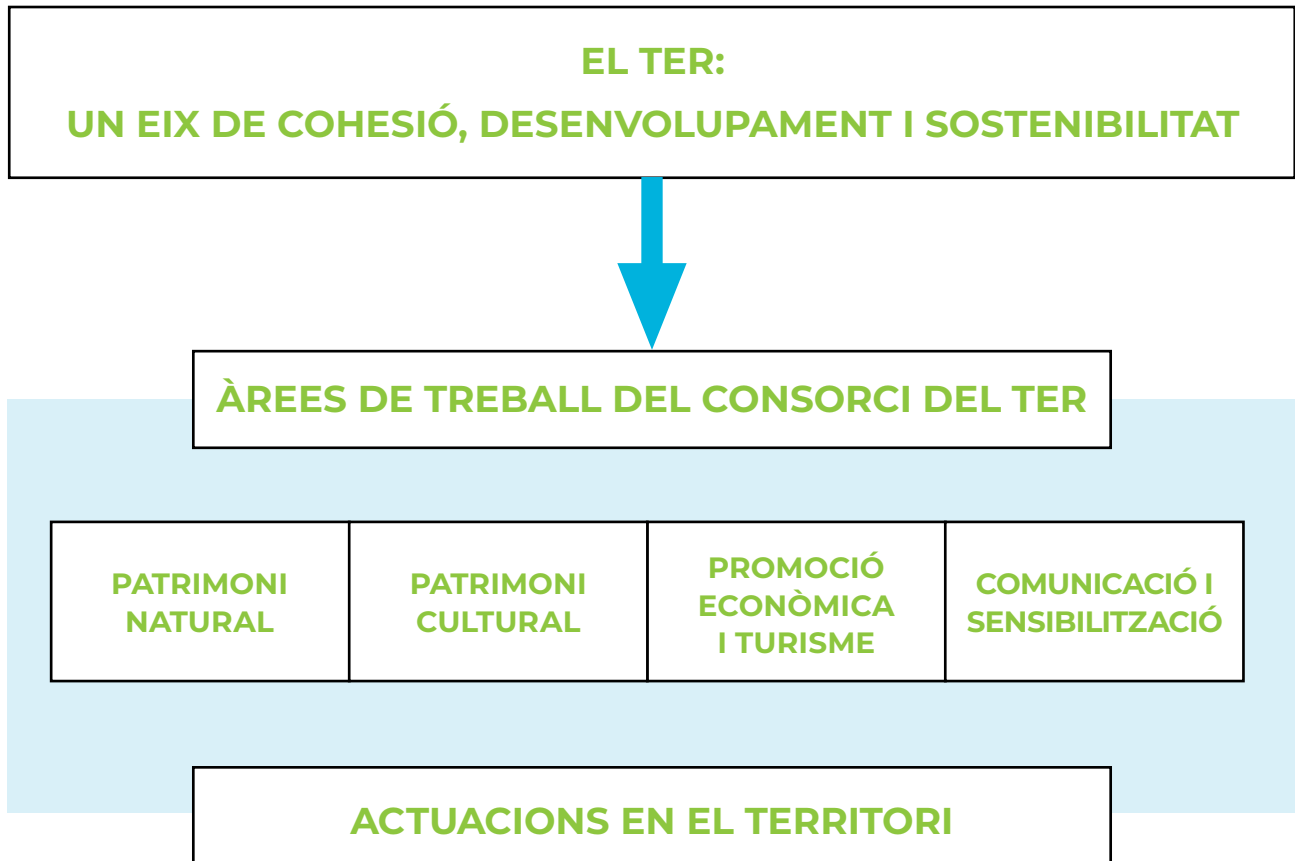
EL TER:
UN EIX DE COHESIÓ, DESENVOLUPAMENT I SOSTENIBILITAT

ÀREES DE TREBALL DEL CONSORCI DEL TER

PATRIMONI NATURAL

PATRIMONI CULTURAL

PROMOCIÓ ECONÒMICA I TURISME

COMUNICACIÓ I SENSIBILITZACIÓ

ACTUACIONS EN EL TERRITORI